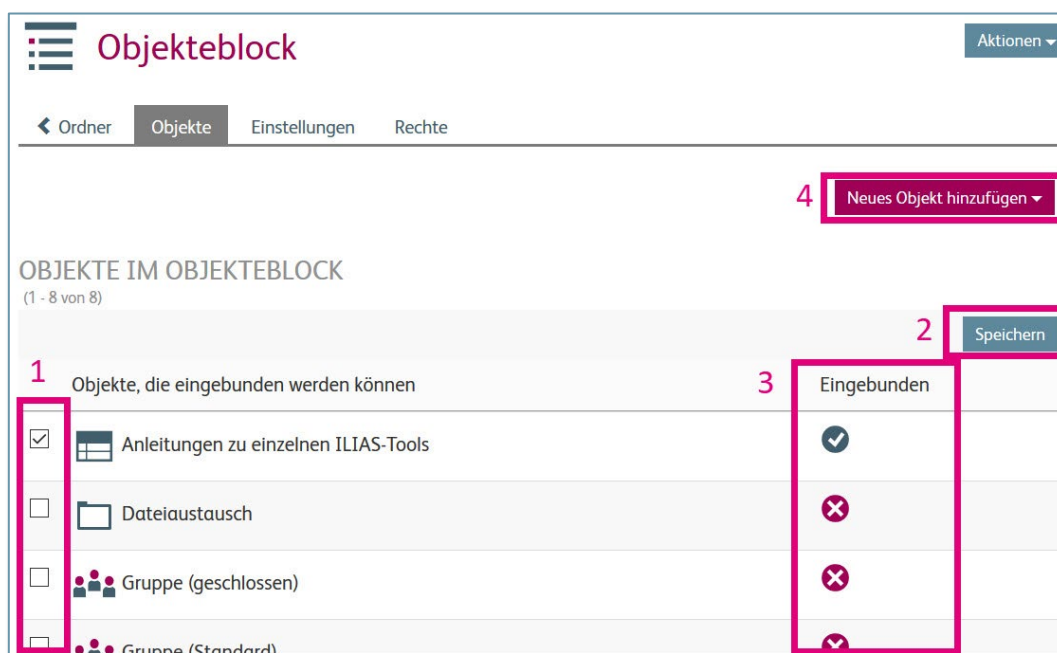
Objekteblock

Aktionen

❮ Ordner Objekte Einstellungen Rechte

4 Neues Objekt hinzufügen

OBJEKTE IM OBJEKTEBLOCK
(1 - 8 von 8)

2 Speichern

1 Objekte, die eingebunden werden können

3 Eingebunden

| | Objekte, die eingebunden werden können | Eingebunden |
|---|---|---|
| ☑ | Anleitungen zu einzelnen ILIAS-Tools | ✔ |
| ☐ | Dateiaustausch | ✖ |
| ☐ | Gruppe (geschlossen) | ✖ |
| ☐ | Gruppe (Standard) | ✖ |